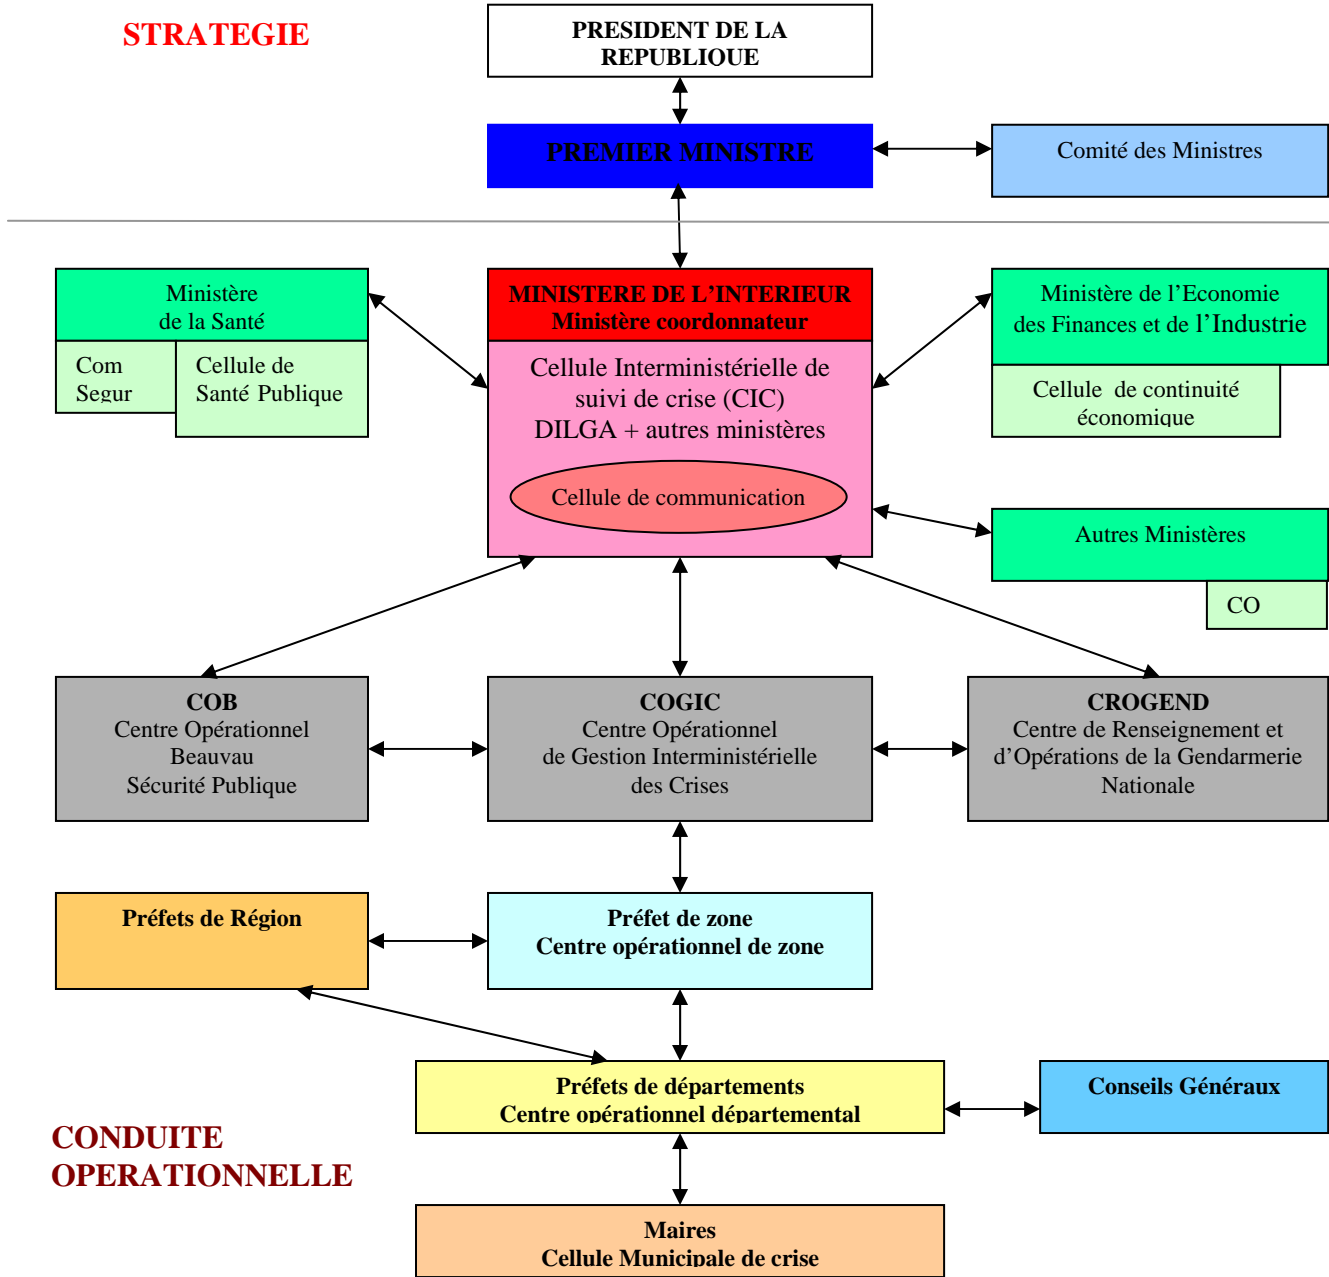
STRATEGIE

PRESIDENT DE LA REPUBLIQUE

PREMIER MINISTRE

Comité des Ministres

Ministère de la Santé

Com Segur

Cellule de Santé Publique

MINISTERE DE L'INTERIEUR
Ministère coordonnateur

Cellule Interministérielle de suivi de crise (CIC)
DILGA + autres ministères

Cellule de communication

Ministère de l'Economie des Finances et de l'Industrie

Cellule de continuité économique

Autres Ministères

CO

COB
Centre Opérationnel Beauvau Sécurité Publique

COGIC
Centre Opérationnel de Gestion Interministérielle des Crises

CROGEND
Centre de Renseignement et d'Opérations de la Gendarmerie Nationale

Préfets de Région

Préfet de zone
Centre opérationnel de zone

Préfets de départements
Centre opérationnel départemental

Conseils Généraux

CONDUITE OPERATIONNELLE

Maires
Cellule Municipale de crise